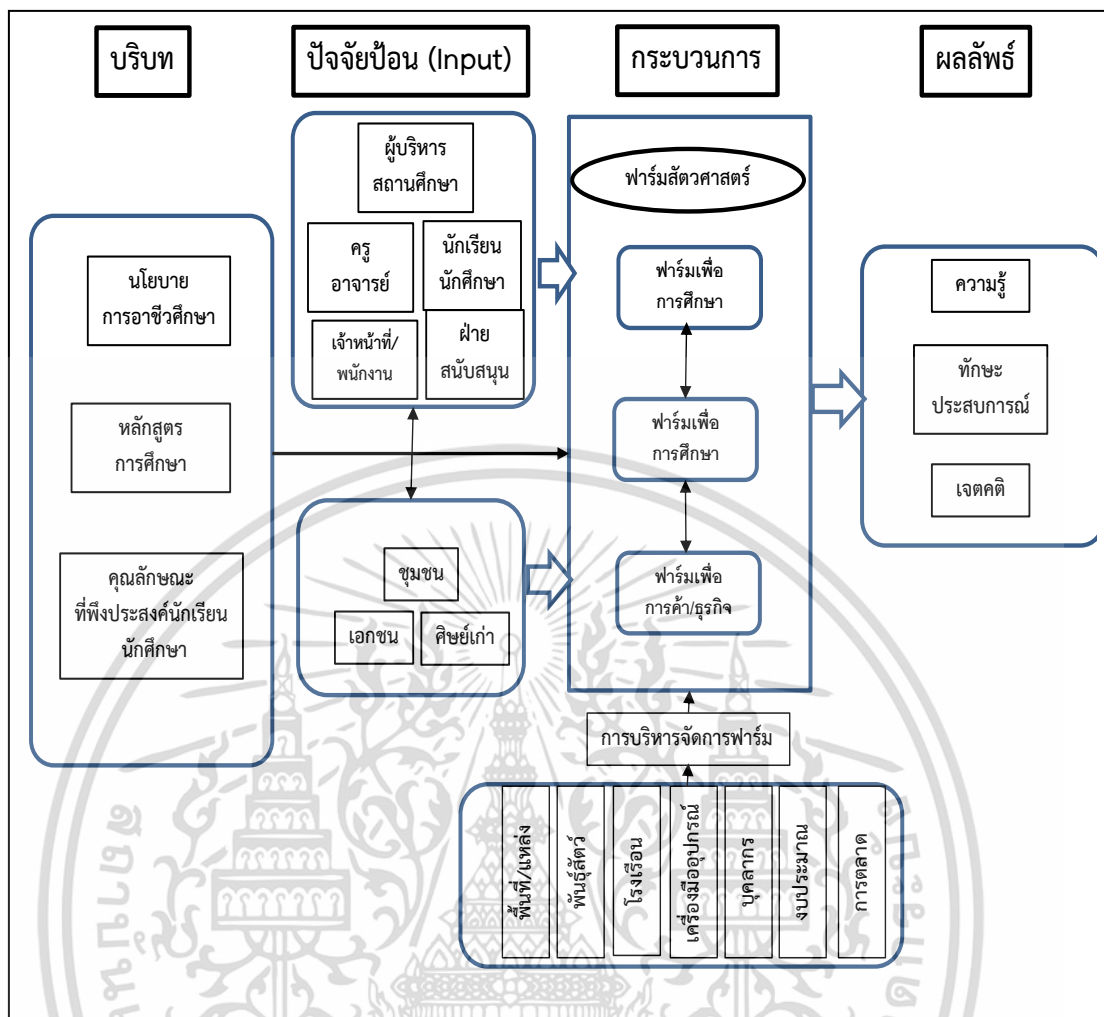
บริบท

ปัจจัยป้อน (Input)

กระบวนการ

ผลลัพธ์

ผู้บริหาร สถานศึกษา

ครู อาจารย์

นักเรียน นักศึกษา

เจ้าหน้าที่/ พนักงาน

ฝ่าย สนับสนุน

ฟาร์มสัตวศาสตร์

ฟาร์มเพื่อ การศึกษา

ฟาร์มเพื่อ การศึกษา

ฟาร์มเพื่อ การค้า/ธุรกิจ

นโยบาย การอาชีวศึกษา

หลักสูตร การศึกษา

คุณลักษณะ ที่พึงประสงค์นักเรียน นักศึกษา

ชุมชน

เอกชน

ศิษย์เก่า

ความรู้

ทักษะ ประสบการณ์

เจตคติ

การบริหารจัดการฟาร์ม

พื้นที่/แหล่ง

พันธุ์สัตว์

โรงเรือน

เครื่องมืออุปกรณ์

บุคลากร

งบประมาณ

การตลาด